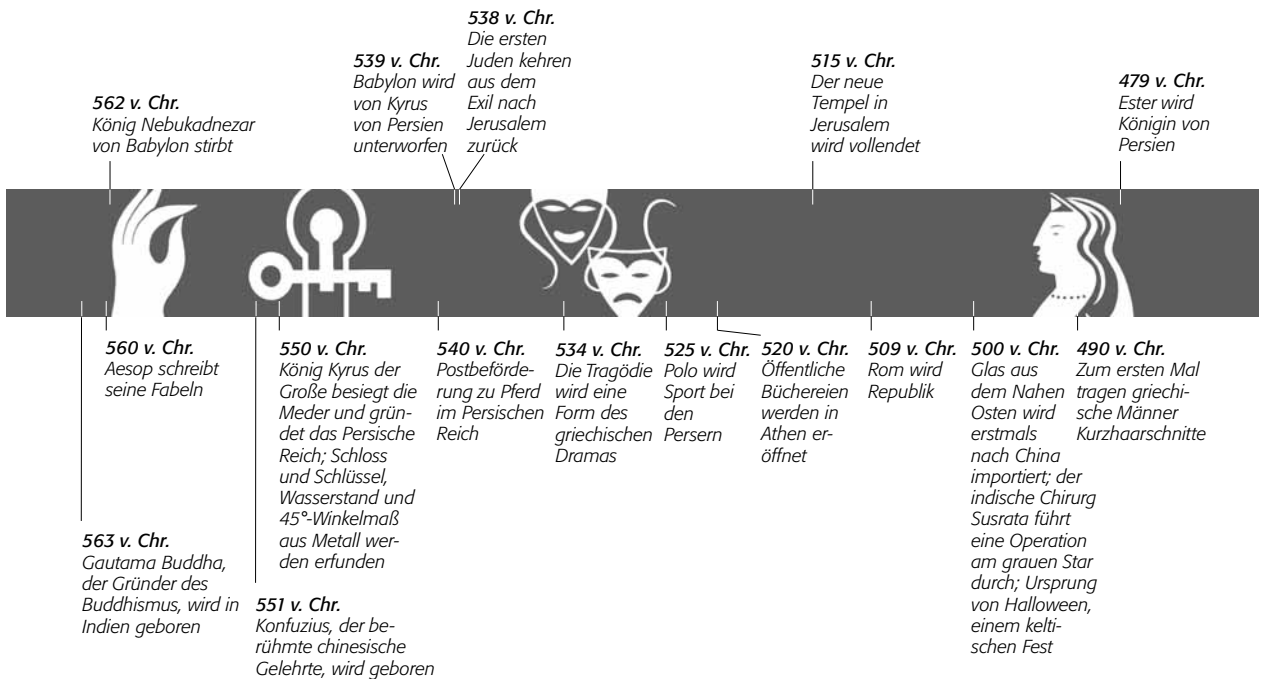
562 v. Chr.
König Nebukadnezar von Babylon stirbt

539 v. Chr.
Babylon wird von Kyrus von Persien unterworfen

538 v. Chr.
Die ersten Juden kehren aus dem Exil nach Jerusalem zurück

515 v. Chr.
Der neue Tempel in Jerusalem wird vollendet

479 v. Chr.
Ester wird Königin von Persien

560 v. Chr.
Aesop schreibt seine Fabeln

550 v. Chr.
König Kyrus der Große besiegt die Meder und gründet das Persische Reich; Schloss und Schlüssel, Wasserstand und 45°-Winkelmaß aus Metall werden erfunden

540 v. Chr.
Postbeförderung zu Pferd im Persischen Reich

534 v. Chr.
Die Tragödie wird eine Form des griechischen Dramas

525 v. Chr.
Polo wird Sport bei den Persern

520 v. Chr.
Öffentliche Büchereien werden in Athen eröffnet

509 v. Chr.
Rom wird Republik

500 v. Chr.
Glas aus dem Nahen Osten wird erstmals nach China importiert; der indische Chirurg Susrata führt eine Operation am grauen Star durch; Ursprung von Halloween, einem keltischen Fest

490 v. Chr.
Zum ersten Mal tragen griechische Männer Kurzhaarschnitte

563 v. Chr.
Gautama Buddha, der Gründer des Buddhismus, wird in Indien geboren

551 v. Chr.
Konfuzius, der berühmte chinesische Gelehrte, wird geboren